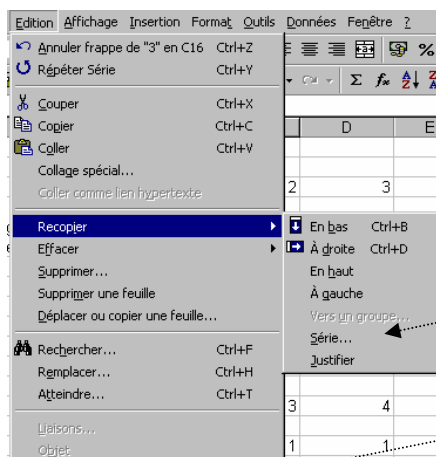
Edition Affichage Insertion Format Outils Données Fenêtre ?

Annuler frappe de "3" en C16 Ctrl+Z
Répéter Série Ctrl+Y
Couper Ctrl+X
Copier Ctrl+C
Coller Ctrl+V
Collage spécial...
Coller comme lien hypertexte
Recopier
Effacer
Supprimer...
Supprimer une feuille
Déplacer ou copier une feuille...
Rechercher... Ctrl+F
Remplacer... Ctrl+H
Atteindre... Ctrl+T
Liaisons...
Objet

En bas Ctrl+B
À droite Ctrl+D
En haut
À gauche
Vers un groupe...
Série...
Justifier

Σ $f_x$
D E
2 3
3 4
1 1